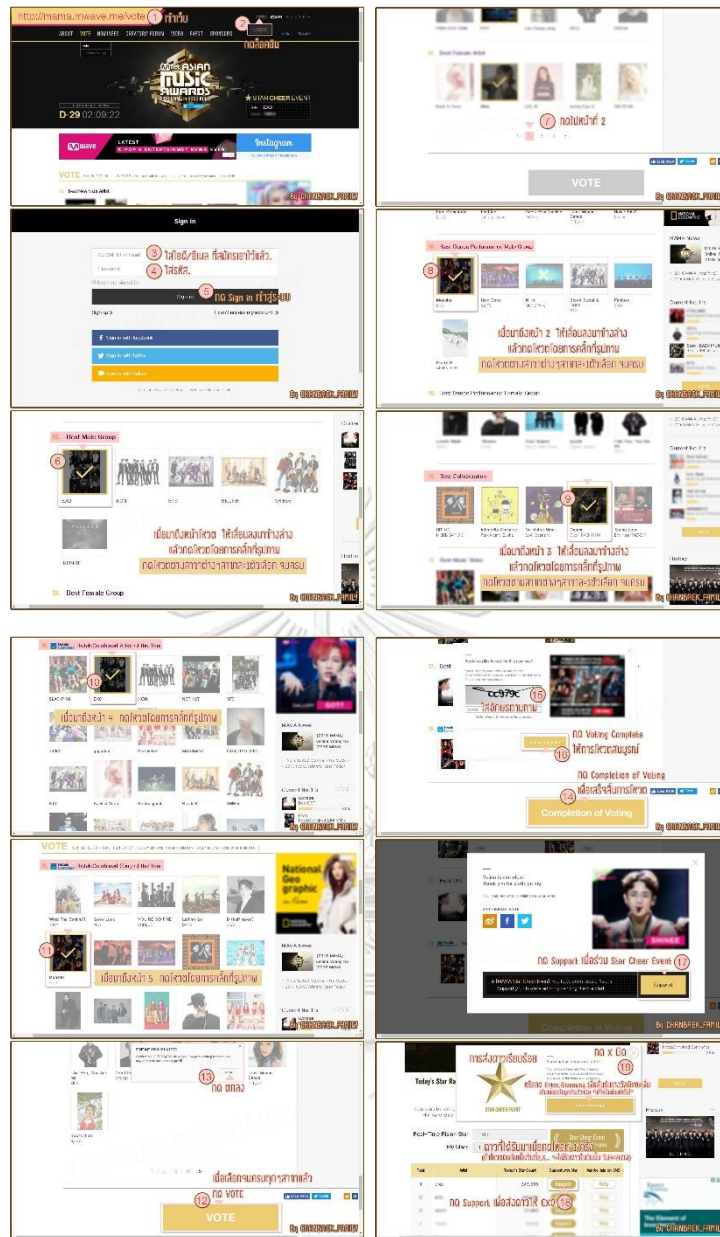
http://mama.mwave.me/vote 1 เข้าเว็บ
2 กดล็อคอิน
ABOUT VOTE NOMINEES DIRECTORS FORUM WORK EVENT SPONSORS
ASIAN MUSIC AWARDS
D-29 02:09:22
STAR CHEER EVENT
Mwave LATEST K-POP & ENTERTAINMENT NEWS
Instagram
VOTE
By CHANBAEK_FAMILY

Sign in
3 ใส่ไอดี/อีเมล ที่สมัครเอาไว้แล้ว.
4 ใส่รหัส.
5 กด Sign in เข้าสู่ระบบ
Sign up
Sign in with Facebook
Sign in with Twitter
Sign in with Yahoo
By CHANBAEK_FAMILY

Best Male Group
6
EXO
เลื่อนถึงหน้าโหวต ให้เลื่อนลงมาข้างล่าง แล้วกดโหวตโดยการคลิ๊กที่รูปภาพ
กดโหวตตามสาขาต่างๆสาขาละ1ตัวเลือก จนครบ
Best Female Group
By CHANBAEK_FAMILY

Best Female Artist
7 กดไปหน้าที่ 2
VOTE
By CHANBAEK_FAMILY

Best Dance Performance Male Group
8
เลื่อนถึงหน้า 2 ให้เลื่อนลงมาข้างล่าง แล้วกดโหวตโดยการคลิ๊กที่รูปภาพ
กดโหวตตามสาขาต่างๆสาขาละ1ตัวเลือก จนครบ
Best Dance Performance Female Group
By CHANBAEK_FAMILY

Best Collaboration
9
เลื่อนถึงหน้า 3 ให้เลื่อนลงมาข้างล่าง แล้วกดโหวตโดยการคลิ๊กที่รูปภาพ
กดโหวตตามสาขาต่างๆสาขาละ1ตัวเลือก จนครบ
Best Music Video
By CHANBAEK_FAMILY

Artist of the Year
10
EXO
เลื่อนถึงหน้า 4 กดโหวตโดยการคลิ๊กที่รูปภาพ
By CHANBAEK_FAMILY

15
ใส่ตัวอักษรตามภาพ
16
กด Voting Complete ให้การโหวตสมบูรณ์
กด Completion of Voting
14 เพื่อเสร็จสิ้นการโหวต
Completion of Voting
By CHANBAEK_FAMILY

VOTE
Song of the Year
National Geographic
11
เลื่อนถึงหน้า 5 กดโหวตโดยการคลิ๊กที่รูปภาพ
By CHANBAEK_FAMILY

กด Support เพื่อร่วม Star Cheer Event 17
Support
By CHANBAEK_FAMILY

13
กด ตกลง
เมื่อเลือกจนครบทุกสาขาแล้ว
กด VOTE
12
VOTE
By CHANBAEK_FAMILY

การส่งอาวุธเรียบร้อย
กด X ปิด 19
STAR CHEER EVENT
ดาวที่ได้รับมาเพื่อกดโหวตอาร์ติส
กด Support เพื่อส่งดาวให้ EXO 18
Support
By CHANBAEK_FAMILY